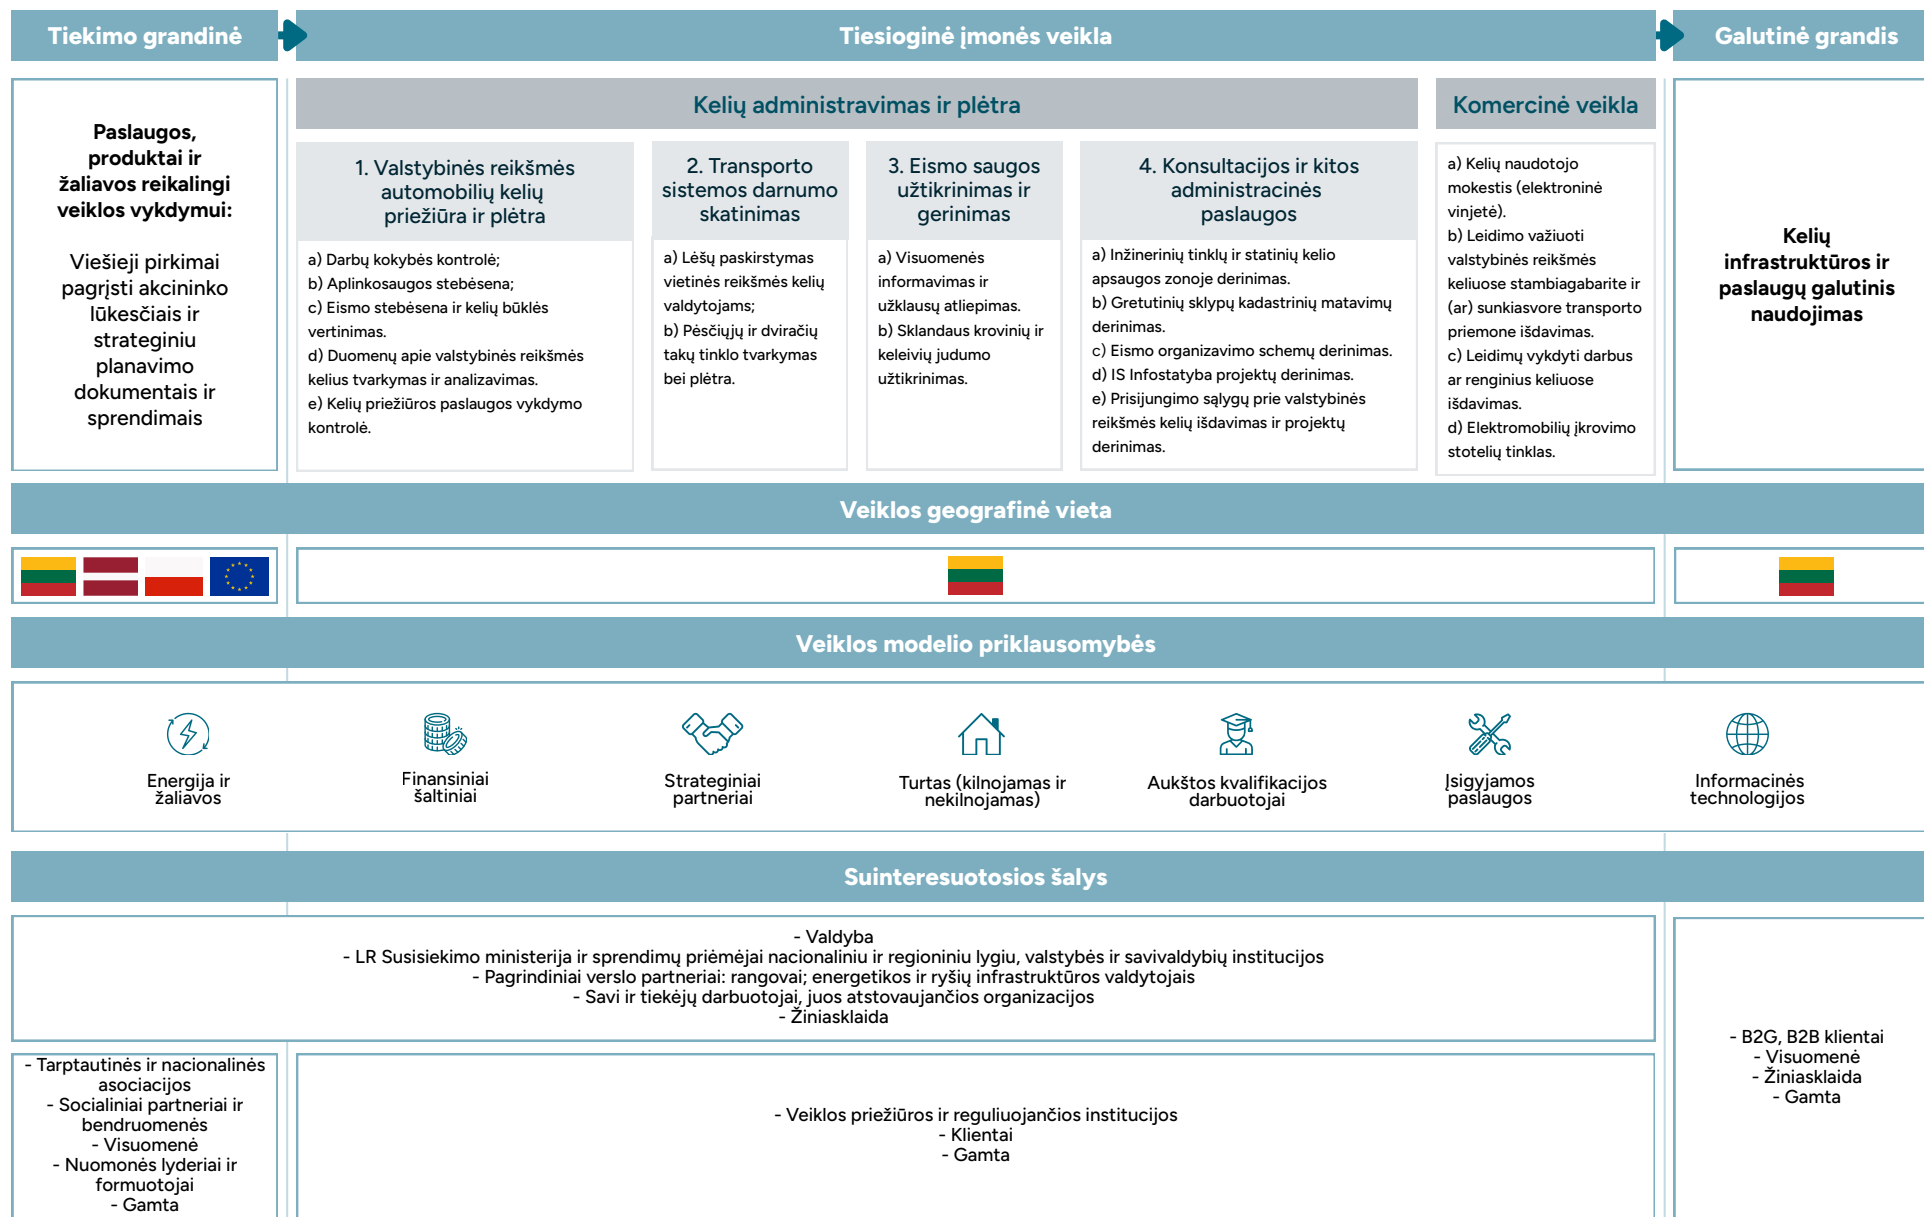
Tiekimo grandinė

Tiesioginė įmonės veikla

Galutinė grandis

Paslaugos, produktai ir žaliavos reikalingi veiklos vykdymui:

Viešieji pirkimai pagrįsti akcininko lūkesčiais ir strateginiu planavimo dokumentais ir sprendimais

Kelių administravimas ir plėtra

Komercinė veikla

1. Valstybinės reikšmės automobilių kelių priežiūra ir plėtra

a) Darbų kokybės kontrolė;
b) Aplinkosaugos stebėsena;
c) Eismo stebėsena ir kelių būklės vertinimas.
d) Duomenų apie valstybinės reikšmės kelius tvarkymas ir analizavimas.
e) Kelių priežiūros paslaugos vykdymo kontrolė.

2. Transporto sistemos darnumo skatinimas

a) Lėšų paskirstymas vietinės reikšmės kelių valdytojams;
b) Pėsčiųjų ir dviračių takų tinklo tvarkymas bei plėtra.

3. Eismo saugos užtikrinimas ir gerinimas

a) Visuomenės informavimas ir užklausų atliepimas.
b) Sklandaus krovinių ir keleivių judumo užtikrinimas.

4. Konsultacijos ir kitos administracinės paslaugos

a) Inžinerinių tinklų ir statinių kelio apsaugos zonoje derinimas.
b) Gretutinių sklypų kadastrinių matavimų derinimas.
c) Eismo organizavimo schemų derinimas.
d) IS Infostatyba projektų derinimas.
e) Prisijungimo sąlygų prie valstybinės reikšmės kelių išdavimas ir projektų derinimas.

a) Kelių naudotojo mokestis (elektroninė vinjetė).
b) Leidimo važiuoti valstybinės reikšmės keliuose stambiagabarite ir (ar) sunkiasvore transporto priemone išdavimas.
c) Leidimų vykdyti darbus ar renginius keliuose išdavimas.
d) Elektromobilių įkrovimo stotelių tinklas.

Kelių infrastruktūros ir paslaugų galutinis naudojimas

Veiklos geografinė vieta

Veiklos modelio priklausomybės

Energija ir žaliavos

Finansiniai šaltiniai

Strateginiai partneriai

Turtas (kilnojamas ir nekilnojamas)

Aukštos kvalifikacijos darbuotojai

Įsigyjamos paslaugos

Informacinės technologijos

Suinteresuotosios šalys

- Valdyba
- LR Susisiekimo ministerija ir sprendimų priėmėjai nacionaliniu ir regioniniu lygiu, valstybės ir savivaldybių institucijos
- Pagrindiniai verslo partneriai: rangovai; energetikos ir ryšių infrastruktūros valdytojais
- Savi ir tiekėjų darbuotojai, juos atstovaujančios organizacijos
- Žiniasklaida

- B2G, B2B klientai
- Visuomenė
- Žiniasklaida
- Gamta

- Tarptautinės ir nacionalinės asociacijos
- Socialiniai partneriai ir bendruomenės
- Visuomenė
- Nuomonės lyderiai ir formuotojai
- Gamta

- Veiklos priežiūros ir reguliuojančios institucijos
- Klientai
- Gamta